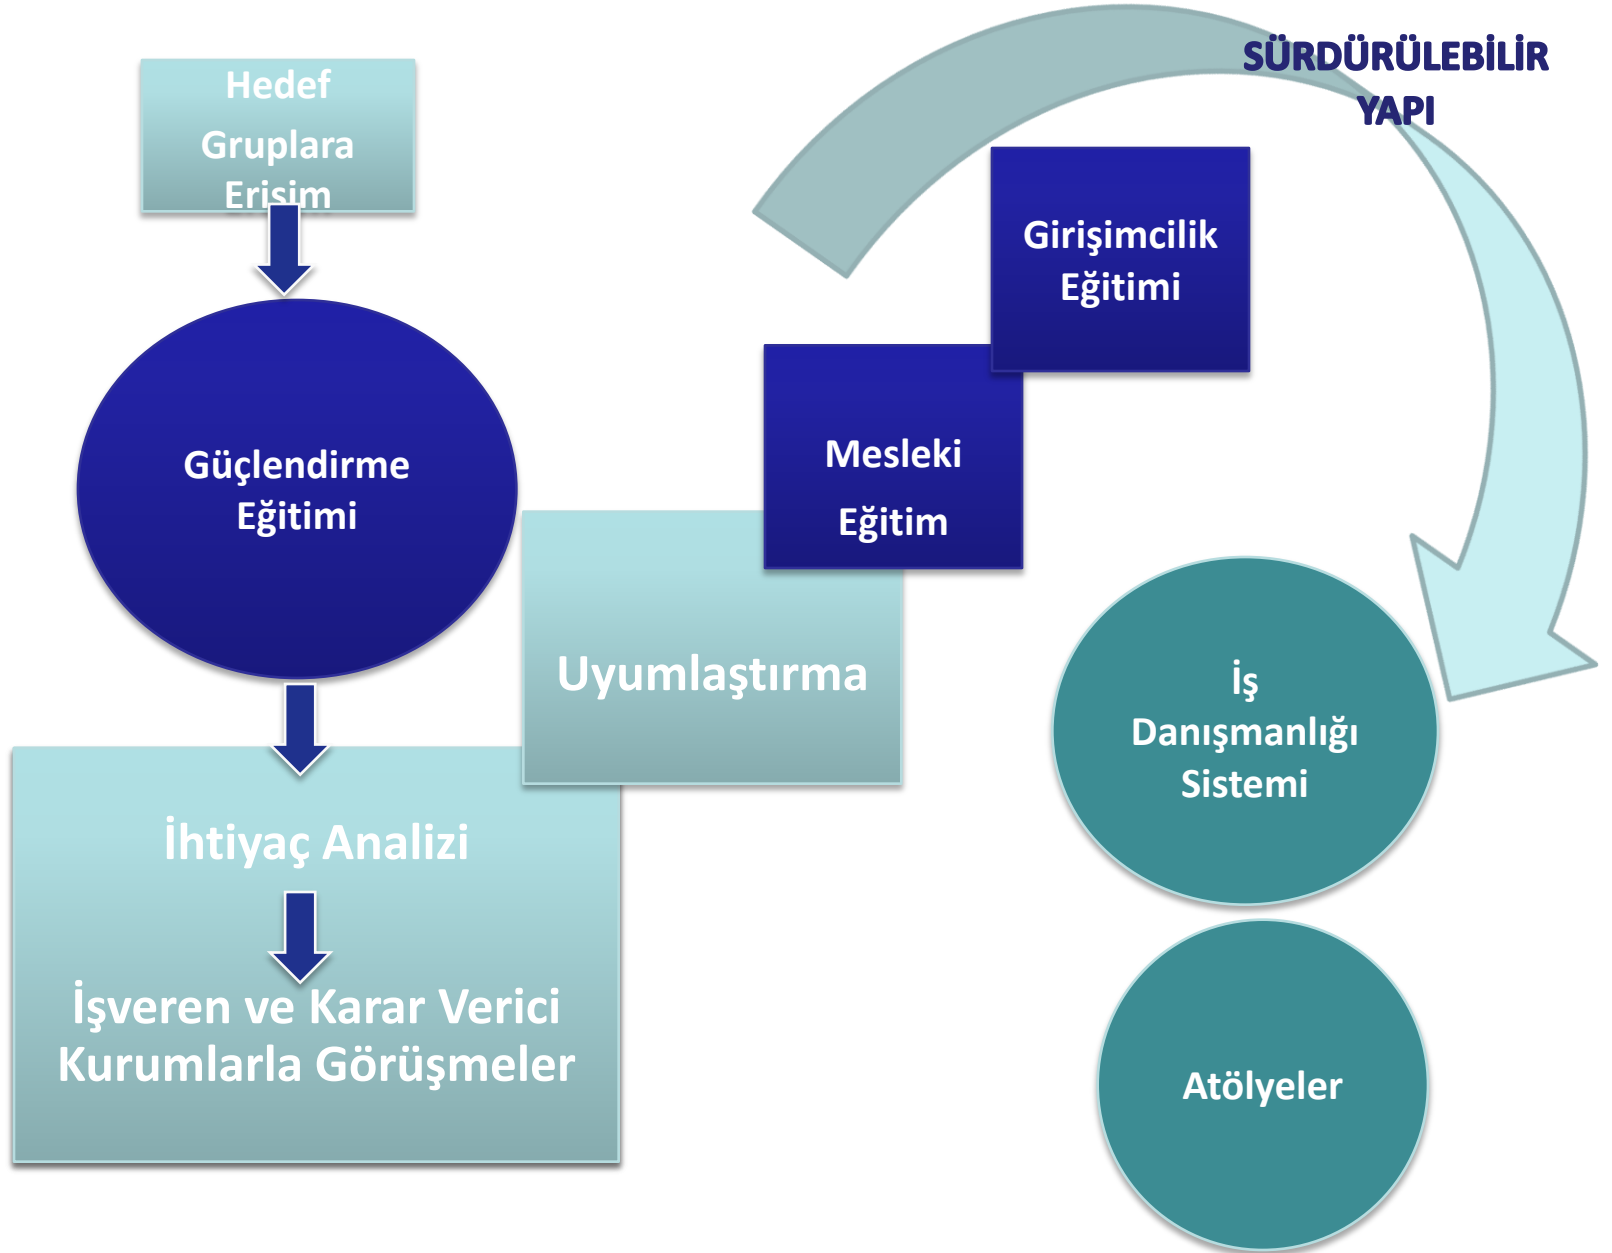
Hedef Gruplara Erişim

Güçlendirme Eğitimi

İhtiyaç Analizi

İşveren ve Karar Verici Kurumlarla Görüşmeler

Uyumlaştırma

Mesleki Eğitim

Girişimcilik Eğitimi

SÜRDÜRÜLEBİLİR YAPI

İş Danışmanlığı Sistemi

Atölyeler